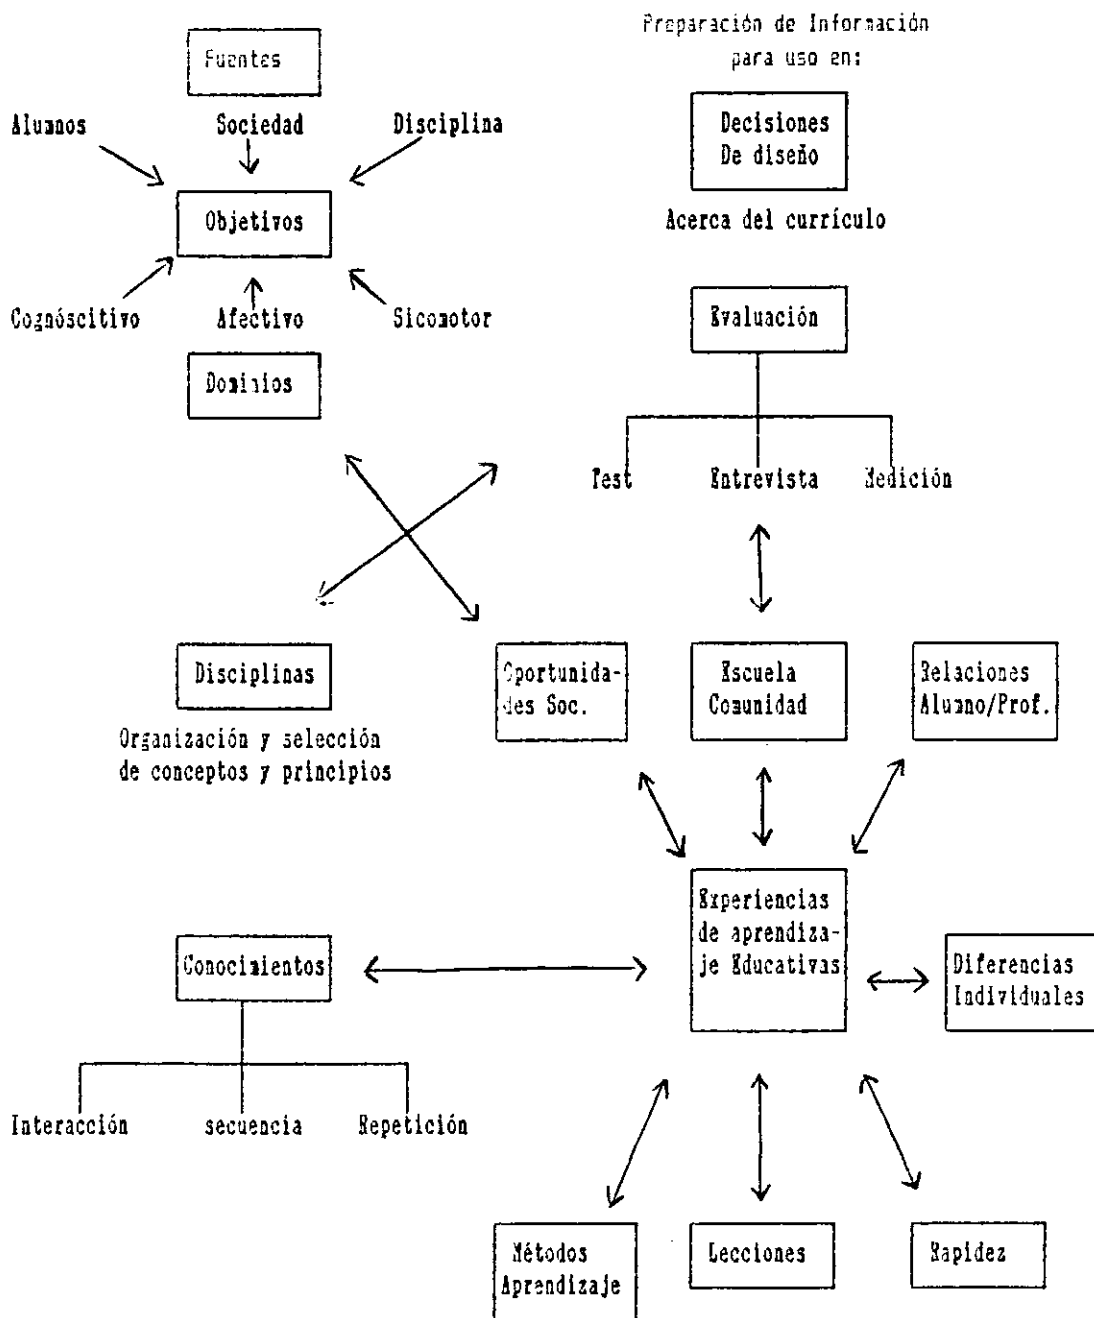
Fuentes

Alumnos

Sociedad

Disciplina

Objetivos

Cognóscitivo

Afectivo

Sicomotor

Dominios

Preparación de Información para uso en:

Decisiones De diseño

Acerca del currículo

Evaluación

Test

Entrevista

Medición

Disciplinas

Organización y selección de conceptos y principios

Oportunidades Soc.

Escuela Comunidad

Relaciones Alumno/Prof.

Conocimientos

Experiencias de aprendizaje Educativas

Diferencias Individuales

Interacción

secuencia

Repetición

Métodos Aprendizaje

Lecciones

Rapidez